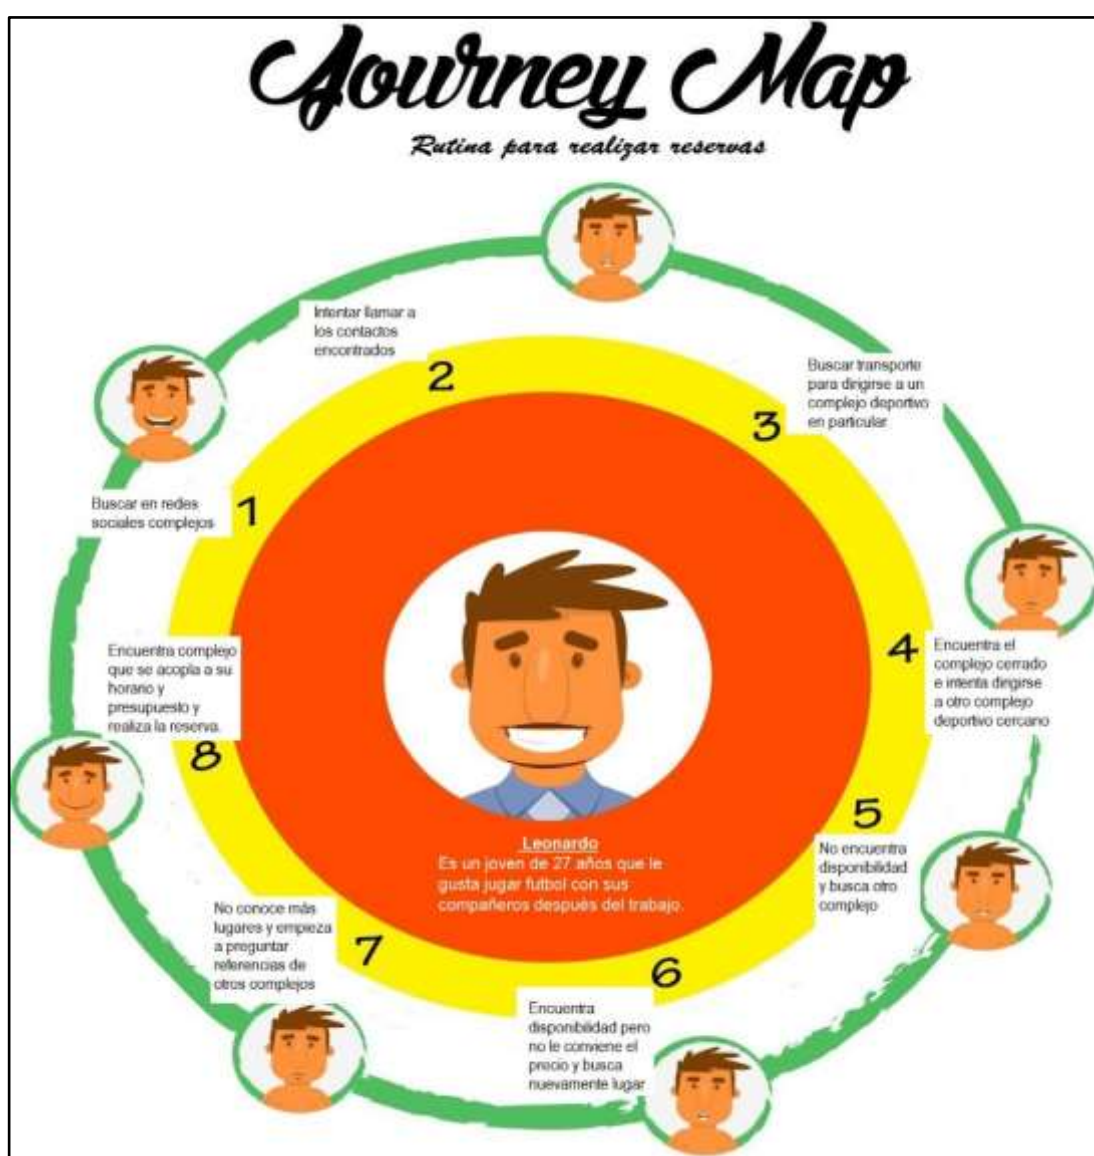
Journey Map

Rutina para realizar reservas

Intentar llamar a los contactos encontrados

2

Buscar transporte para dirigirse a un complejo deportivo en particular

3

Buscar en redes sociales complejos

1

Encuentra complejo que se acopla a su horario y presupuesto y realiza la reserva.

8

4

Encuentra el complejo cerrado e intenta dirigirse a otro complejo deportivo cercano

5

No encuentra disponibilidad y busca otro complejo

Leonardo
Es un joven de 27 años que le gusta jugar futbol con sus compañeros después del trabajo.

No conoce más lugares y empieza a preguntar referencias de otros complejos

7

6

Encuentra disponibilidad pero no le conviene el precio y busca nuevamente lugar